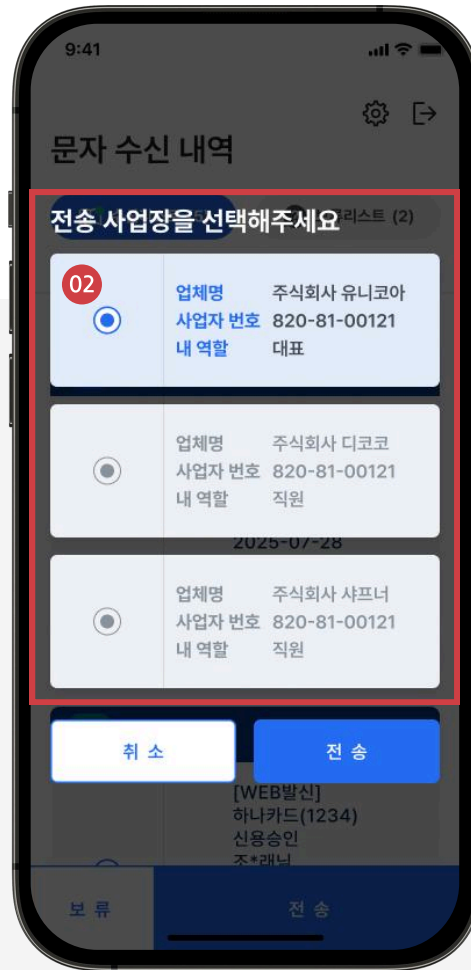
9:41

문자 수신 내역

전송 사업장을 선택해주세요

리스트 (2)

02

업체명 주식회사 유니코아
사업자 번호 820-81-00121
내 역할 대표

업체명 주식회사 디코코
사업자 번호 820-81-00121
내 역할 직원

2025-07-28

업체명 주식회사 샤프너
사업자 번호 820-81-00121
내 역할 직원

취 소

전 송

[WEB발신]
하나카드(1234)
신용승인
조*래님

보 류

전 송